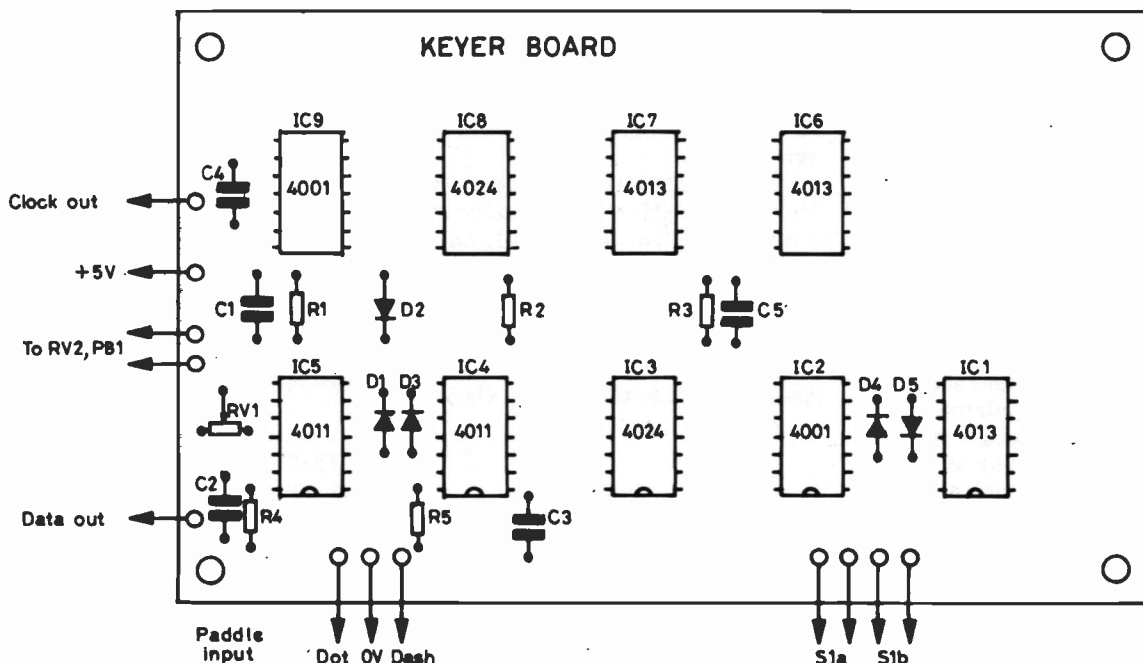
KEYER BOARD

IC9
4001

IC8
4024

IC7
4013

IC6
4013

C4

Clock out

+5V

C1 R1 D2 R2 R3 C5

To RV2, PB1

IC5
4011

D1 D3

IC4
4011

IC3
4024

IC2
4001

D4 D5

IC1
4013

RV1

C2 R4

Data out

R5

C3

Paddle input

Dot 0V Dash

S1a S1b